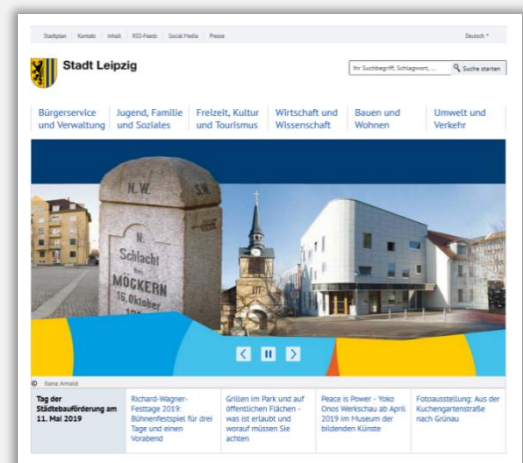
Stadtplan | Kontakt | Inhalt | RSS-Feeds | Social Media | Presse

Deutsch

Stadt Leipzig

Ihr Suchbegriff, Schlagwort, ...

Suche starten

Bürgerservice und Verwaltung

Jugend, Familie und Soziales

Freizeit, Kultur und Tourismus

Wirtschaft und Wissenschaft

Bauen und Wohnen

Umwelt und Verkehr

N.W.

S.W.

Schlacht bei MÖCKERN 16. Oktober 181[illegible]

© Ilona Arnold

Tag der Städtebauförderung am 11. Mai 2019

Richard-Wagner-Festtage 2019: Bühnenfestspiel für drei Tage und einen Vorabend

Grillen im Park und auf öffentlichen Flächen - was ist erlaubt und worauf müssen Sie achten

Peace is Power - Yoko Onos Werkschau ab April 2019 im Museum der bildenden Künste

Fotoausstellung: Aus der Kuchengartenstraße nach Grünau